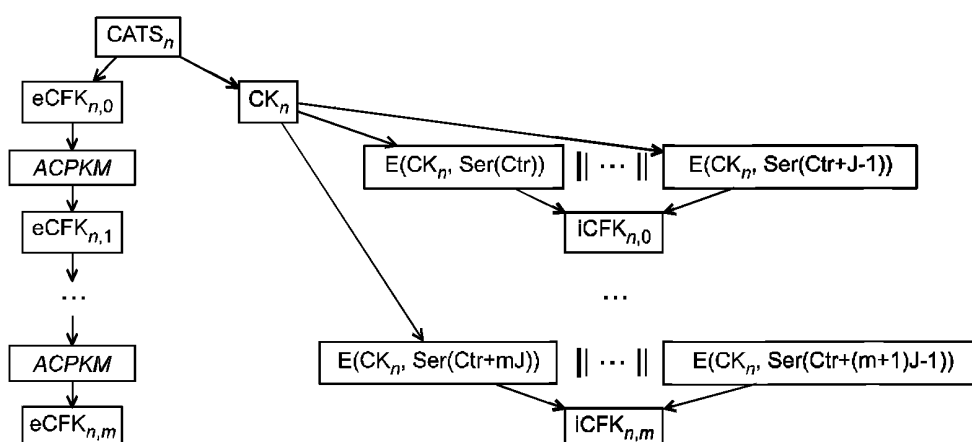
CATS$_n$

eCFK$_{n,0}$

CK$_n$

*ACPKM*

E(CK$_n$, Ser(Ctr)) || ⋯ || E(CK$_n$, Ser(Ctr+J-1))

eCFK$_{n,1}$

iCFK$_{n,0}$

⋯

⋯

*ACPKM*

E(CK$_n$, Ser(Ctr+mJ)) || ⋯ || E(CK$_n$, Ser(Ctr+(m+1)J-1))

eCFK$_{n,m}$

iCFK$_{n,m}$